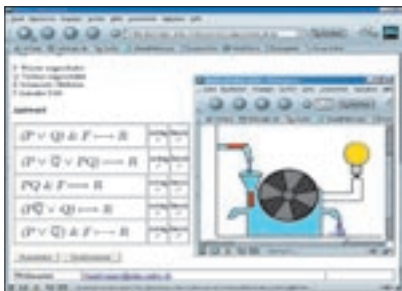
$(P \vee Q) \& F \longrightarrow R$

$(P \vee \overline{Q} \vee PQ) \longrightarrow R$

$PQ \& F \longrightarrow R$

$(P\overline{Q} \vee Q) \longrightarrow R$

$(P \vee \overline{Q}) \& F \longrightarrow R$

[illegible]